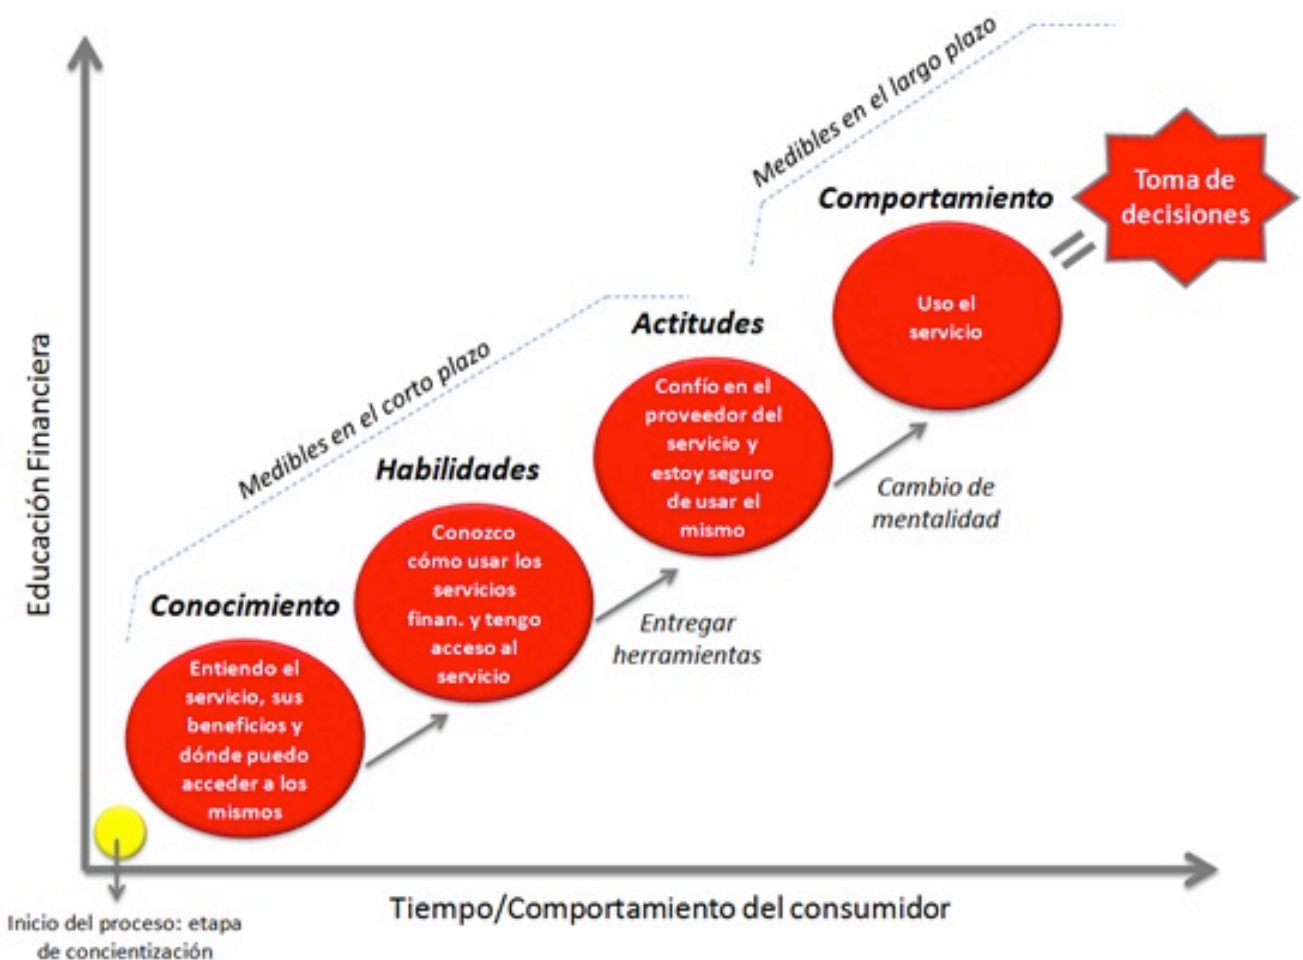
Educación Financiera

Medibles en el largo plazo

Medibles en el corto plazo

Comportamiento

Toma de decisiones

Uso el servicio

Actitudes

Confío en el proveedor del servicio y estoy seguro de usar el mismo

Cambio de mentalidad

Habilidades

Conozco cómo usar los servicios finan. y tengo acceso al servicio

Entregar herramientas

Conocimiento

Entiendo el servicio, sus beneficios y dónde puedo acceder a los mismos

Inicio del proceso: etapa de concientización

Tiempo/Comportamiento del consumidor